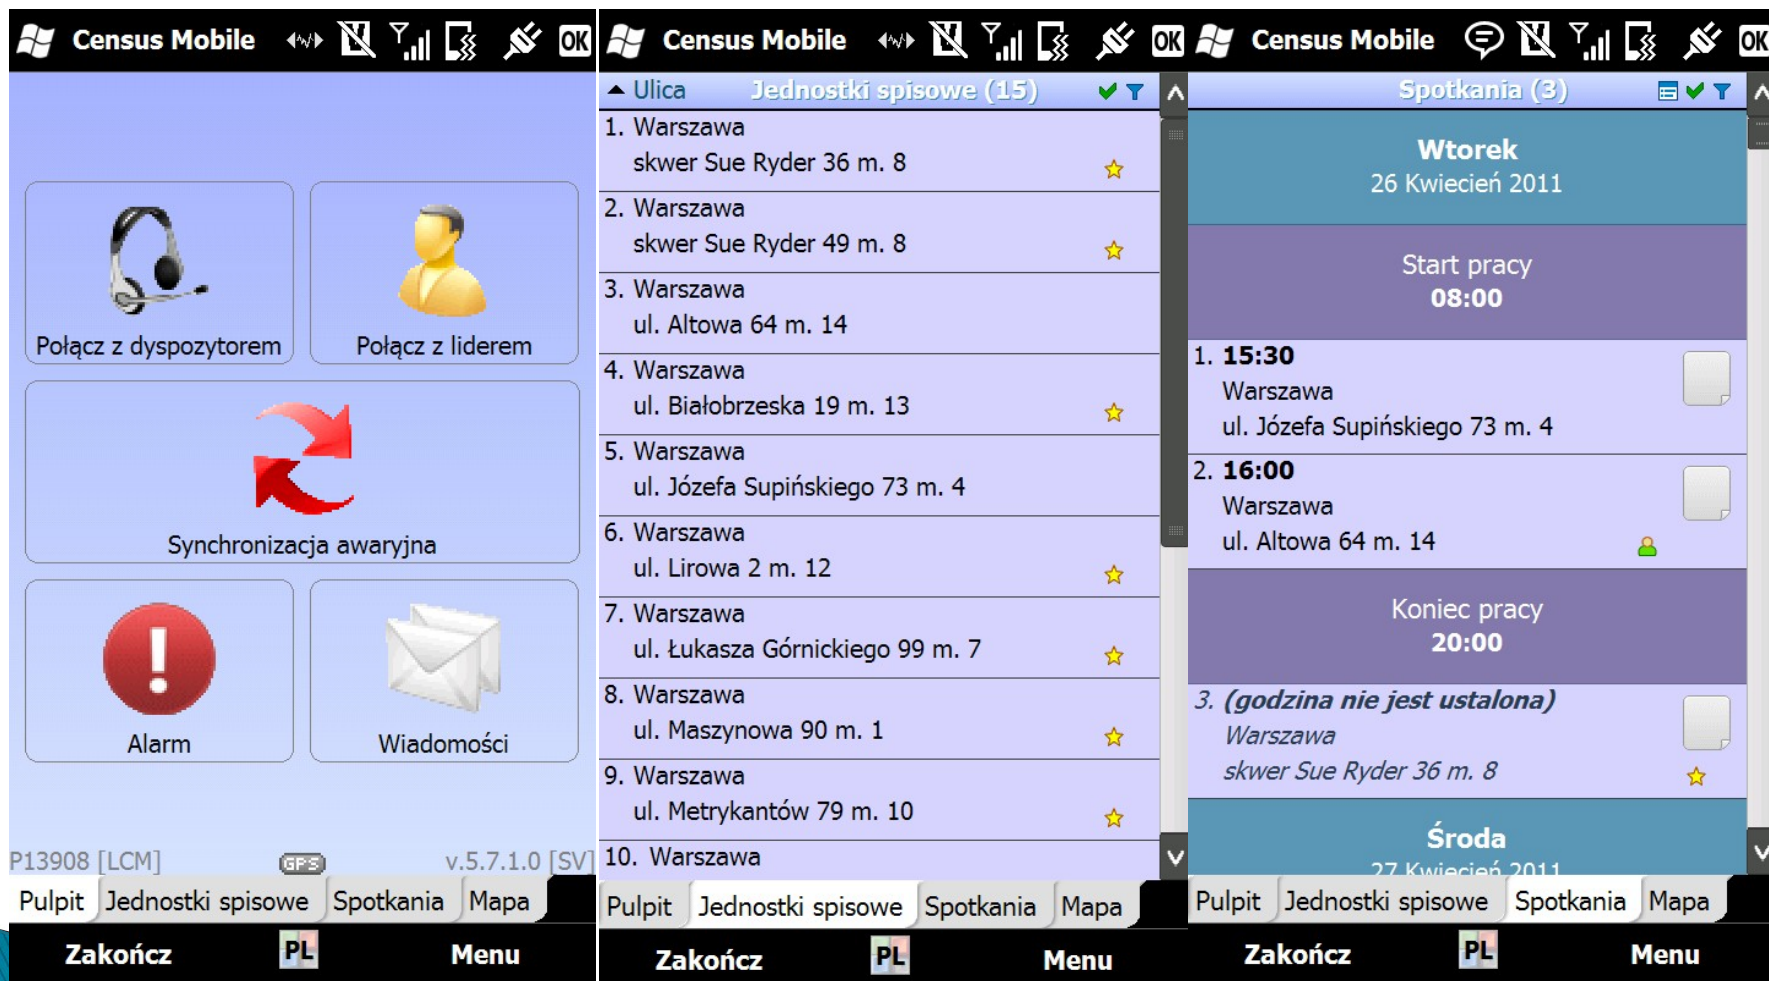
Census Mobile OK

Połącz z dyspozytorem

Połącz z liderem

Synchronizacja awaryjna

Alarm

Wiadomości

P13908 [LCM] GPS v.5.7.1.0 [SV]

Pulpit Jednostki spisowe Spotkania Mapa

Zakończ PL Menu

Census Mobile OK

Ulica Jednostki spisowe (15)

1. Warszawa
skwer Sue Ryder 36 m. 8

2. Warszawa
skwer Sue Ryder 49 m. 8

3. Warszawa
ul. Altowa 64 m. 14

4. Warszawa
ul. Białobrzeska 19 m. 13

5. Warszawa
ul. Józefa Supińskiego 73 m. 4

6. Warszawa
ul. Lirowa 2 m. 12

7. Warszawa
ul. Łukasza Górnickiego 99 m. 7

8. Warszawa
ul. Maszynowa 90 m. 1

9. Warszawa
ul. Metrykantów 79 m. 10

10. Warszawa

Pulpit Jednostki spisowe Spotkania Mapa

Zakończ PL Menu

Census Mobile OK

Spotkania (3)

Wtorek
26 Kwiecień 2011

Start pracy
08:00

1. 15:30
Warszawa
ul. Józefa Supińskiego 73 m. 4

2. 16:00
Warszawa
ul. Altowa 64 m. 14

Koniec pracy
20:00

3. (godzina nie jest ustalona)
Warszawa
skwer Sue Ryder 36 m. 8

Środa
27 Kwiecień 2011

Pulpit Jednostki spisowe Spotkania Mapa

Zakończ PL Menu